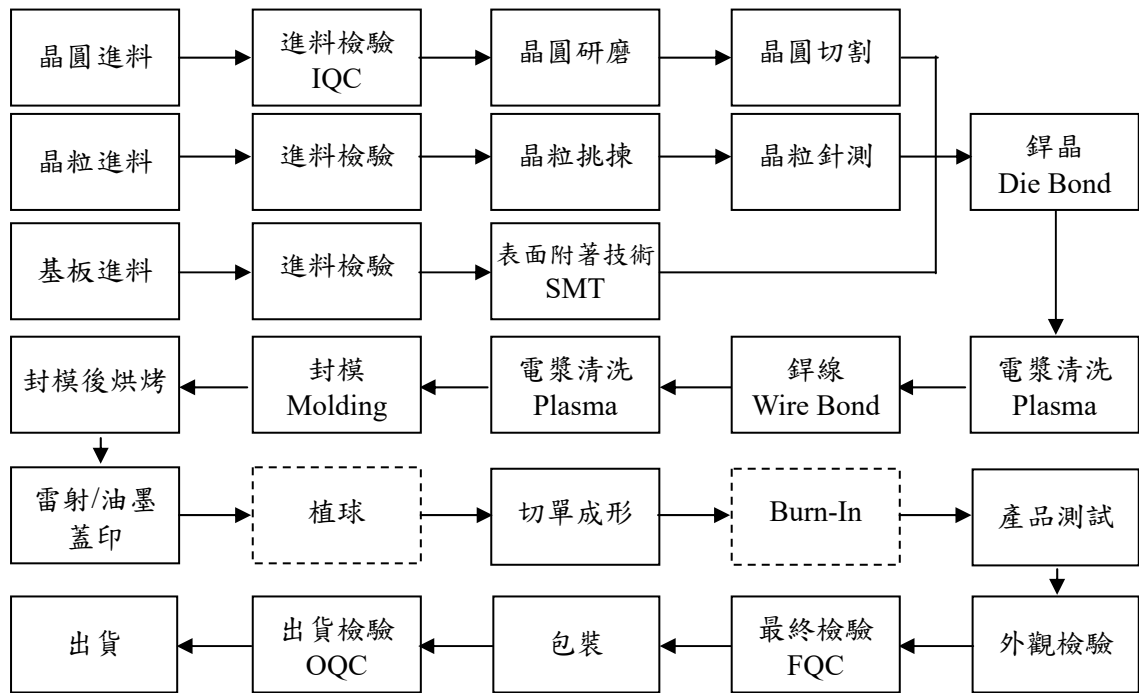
晶圓進料

進料檢驗
IQC

晶圓研磨

晶圓切割

晶粒進料

進料檢驗

晶粒挑揀

晶粒針測

銲晶
Die Bond

基板進料

進料檢驗

表面附著技術
SMT

電漿清洗
Plasma

銲線
Wire Bond

電漿清洗
Plasma

封模
Molding

封模後烘烤

雷射/油墨
蓋印

植球

切單成形

Burn-In

產品測試

外觀檢驗

最終檢驗
FQC

包裝

出貨檢驗
OQC

出貨